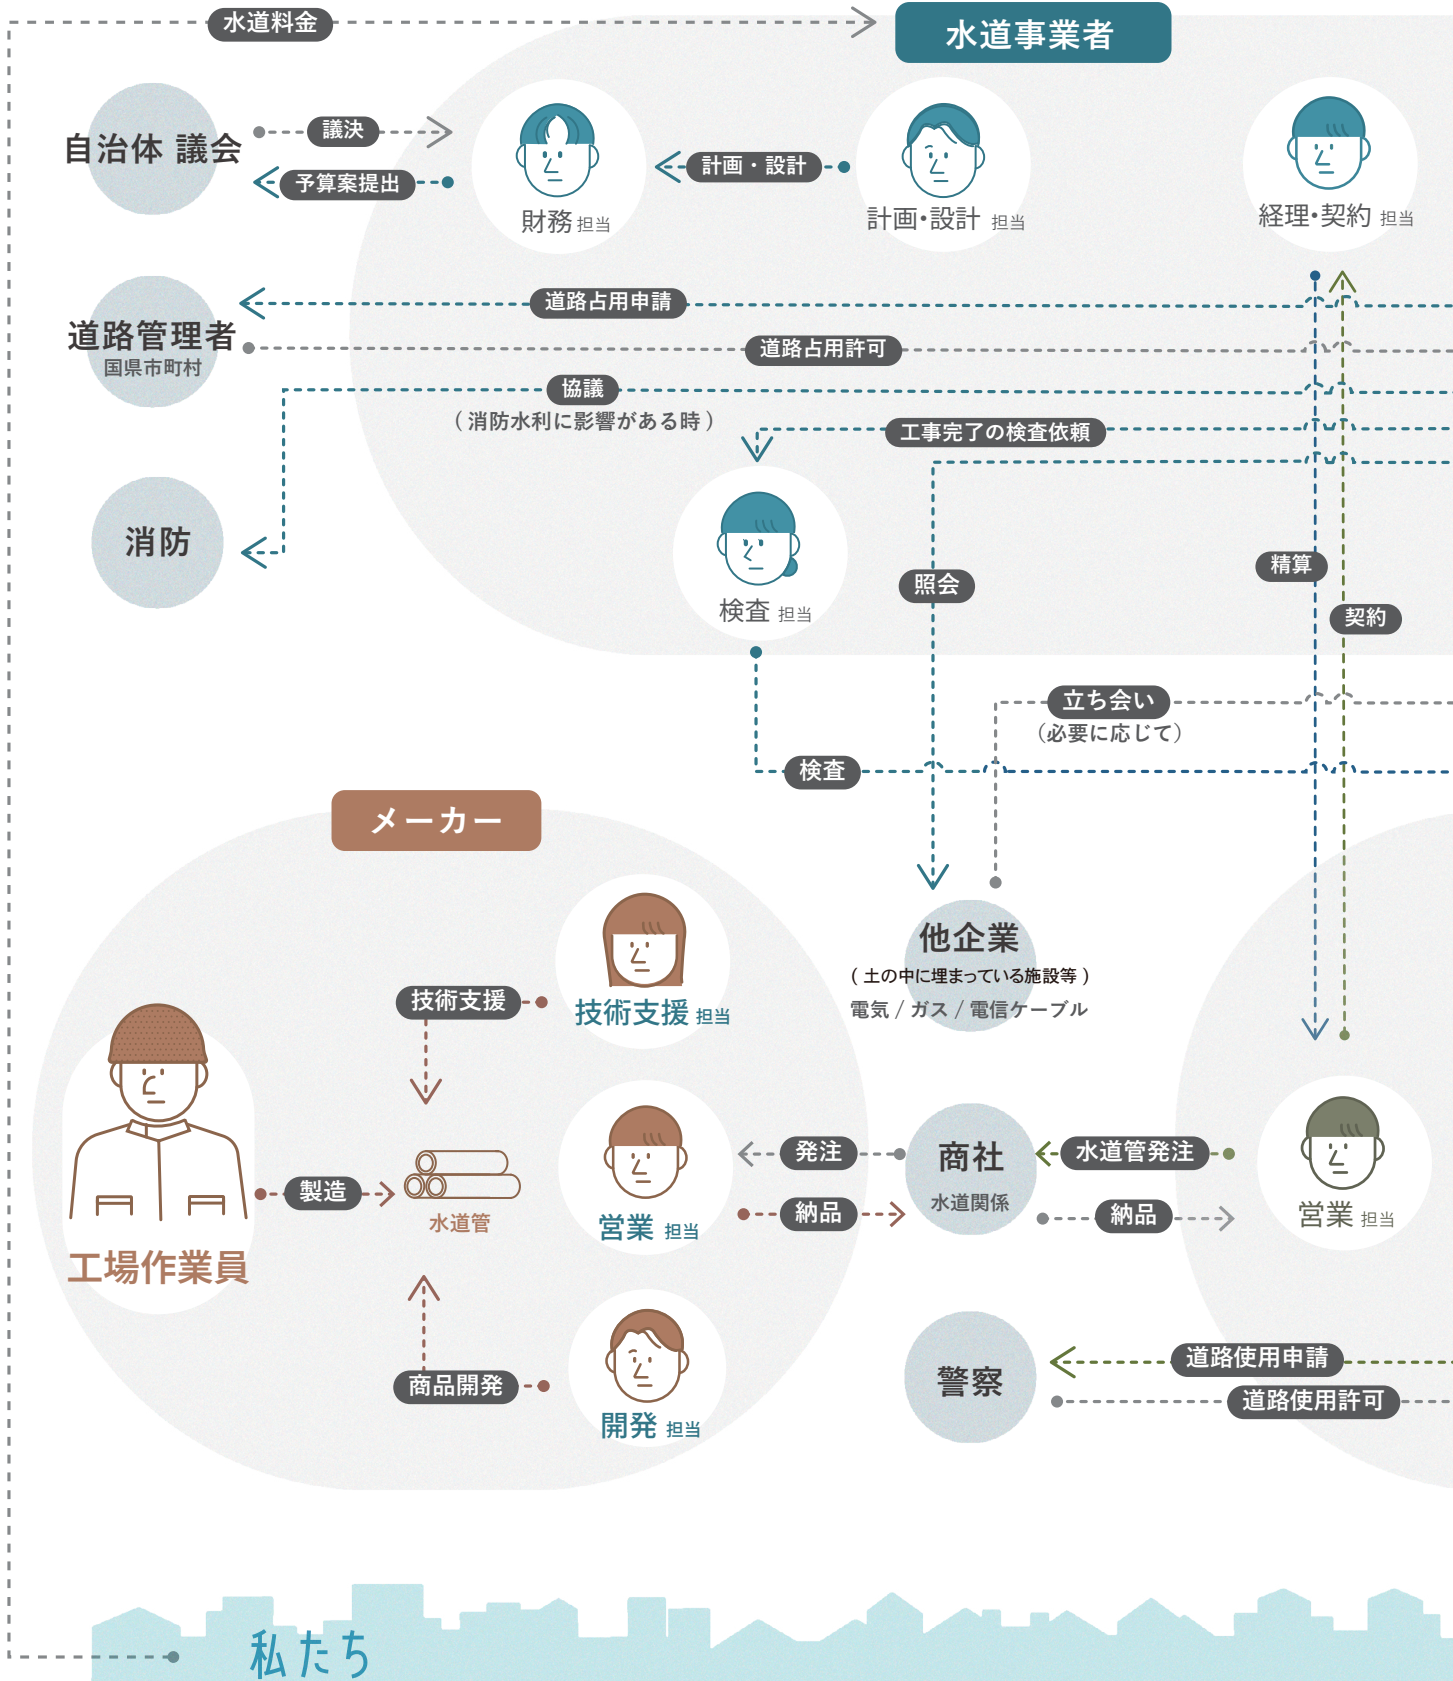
水道料金

水道事業者

自治体 議会

議決

予算案提出

財務 担当

計画・設計

計画・設計 担当

経理・契約 担当

道路管理者
国県市町村

道路占用申請

道路占用許可

協議
（消防水利に影響がある時）

消防

工事完了の検査依頼

検査 担当

照会

精算

契約

立ち会い
（必要に応じて）

検査

メーカー

他企業
（土の中に埋まっている施設等）
電気 / ガス / 電信ケーブル

技術支援

技術支援 担当

工場作業員

製造

水道管

営業 担当

発注

納品

商社
水道関係

水道管発注

納品

営業 担当

商品開発

開発 担当

警察

道路使用申請

道路使用許可

私たち